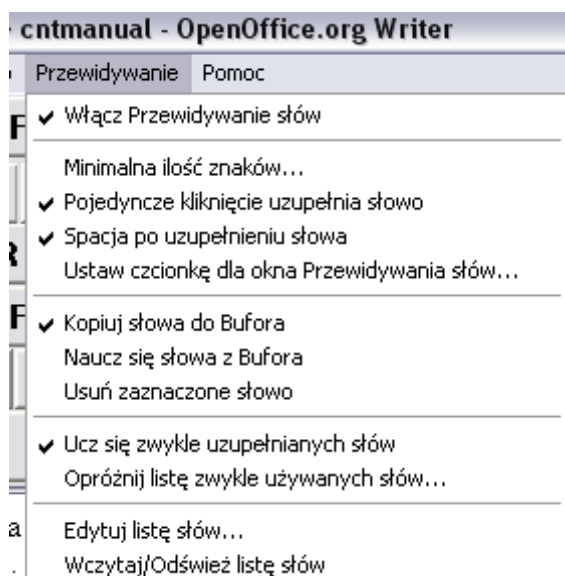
cntmanual - OpenOffice.org Writer

Przewidywanie Pomoc

Włącz Przewidywanie słów

Minimalna ilość znaków...
Pojedyncze kliknięcie uzupełnia słowo
Spacja po uzupełnieniu słowa
Ustaw czcionkę dla okna Przewidywania słów...

Kopiuj słowa do Bufora
Naucz się słowa z Bufora
Usuń zaznaczone słowo

Ucz się zwykle uzupełnianych słów
Opróżnij listę zwykle używanych słów...

Edytuj listę słów...
Wczytaj/Odśwież listę słów